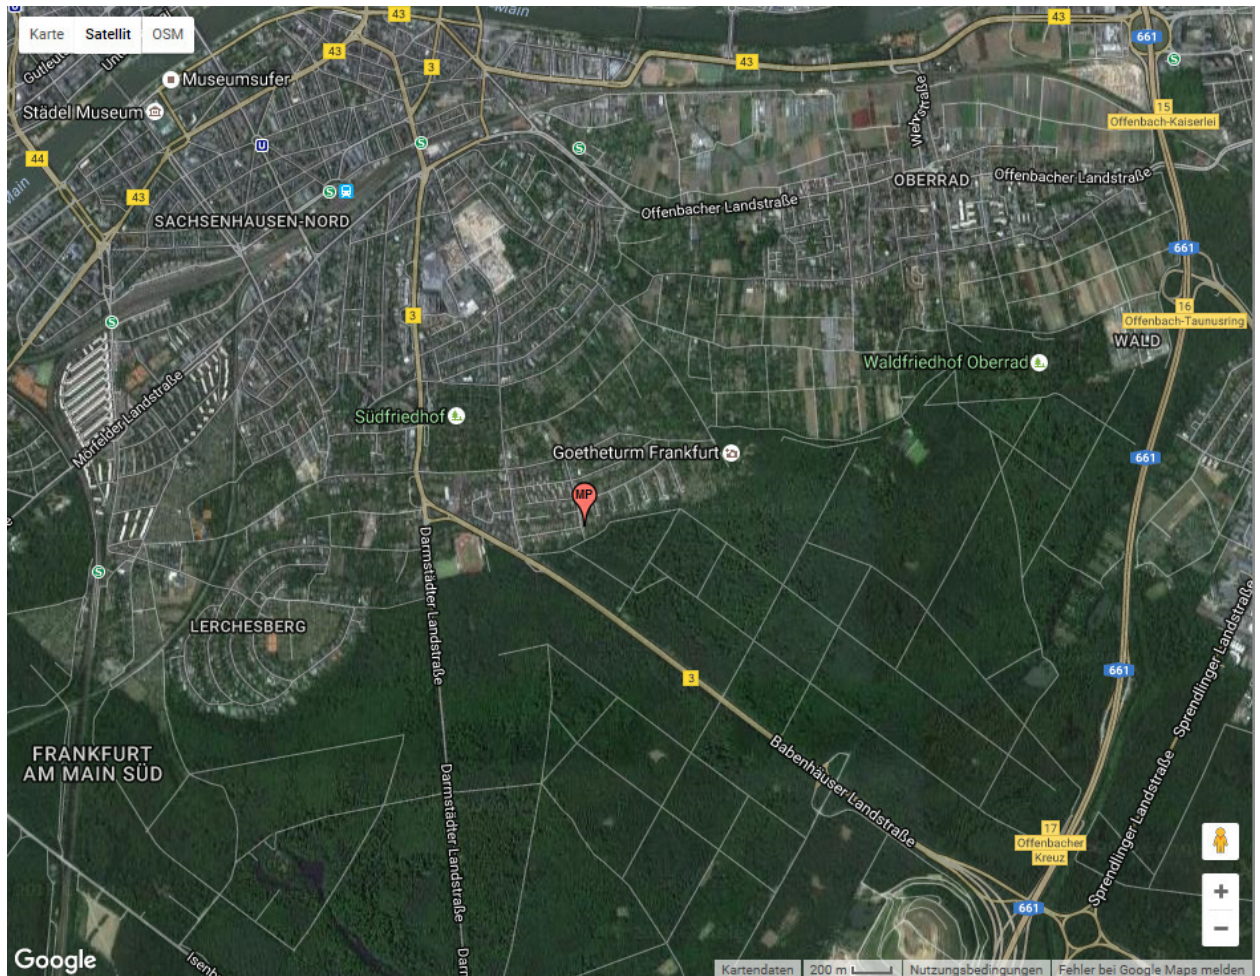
Karte
Satellit
OSM

43
Main
43
661
Museumsufer
43
3
43
Städel Museum
15
Offenbach-Kaiserlei
44
Weserstraße
43
OBERRAD
Offenbacher Landstraße
Offenbacher Landstraße
SACHSENHAUSEN-NORD
661
3
16
Offenbach-Taunusring
WALD
Waldfriedhof Oberrad
Mörfelder Landstraße
Südfriedhof
Goetheturm Frankfurt
661
MP
Darmstädter Landstraße
LERCHESBERG
3
661
Babenhäuser Landstraße
Sprendlinger Landstraße
FRANKFURT AM MAIN SÜD
Darmstädter Landstraße
17
Offenbacher Kreuz
Sprendlinger Landstraße
661
Google
Isenb
Kartendaten
200 m
Nutzungsbedingungen
Fehler bei Google Maps melden
+
−